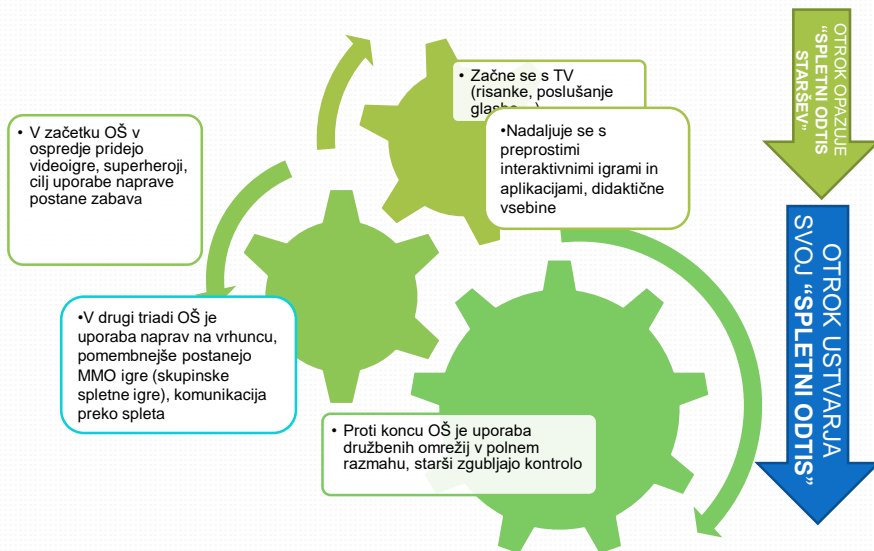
• Začne se s TV (risanke, poslušanje glasbe...)

•Nadaljuje se s preprostimi interaktivnimi igrami in aplikacijami, didaktične vsebine

• V začetku OŠ v ospredje pridejo videoigre, superheroji, cilj uporabe naprave postane zabava

•V drugi triadi OŠ je uporaba naprav na vrhuncu, pomembnejše postanejo MMO igre (skupinske spletne igre), komunikacija preko spleta

• Proti koncu OŠ je uporaba družbenih omrežij v polnem razmahu, starši zgubljajo kontrolo

OTROK OPAZUJE "SPLETNI ODTIS STARŠEV"

OTROK USTVARJA SVOJ "SPLETNI ODTIS"